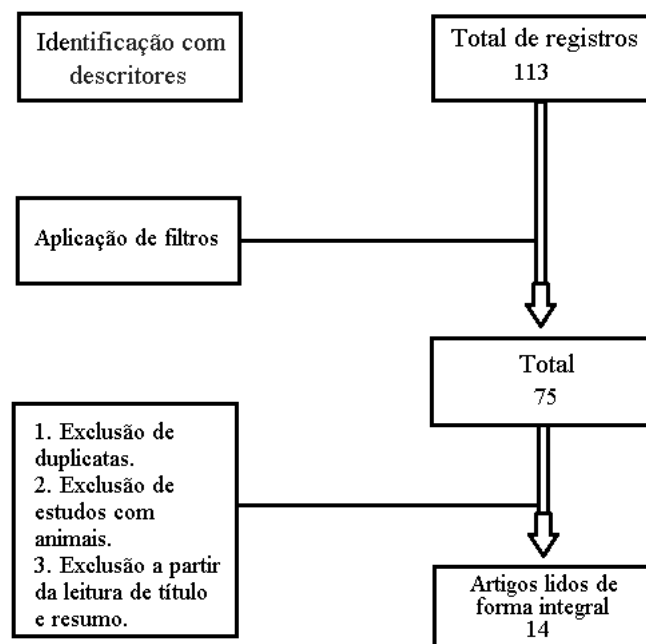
Identificação com descritores

Total de registros
113

Aplicação de filtros

Total
75

1. Exclusão de duplicatas.
2. Exclusão de estudos com animais.
3. Exclusão a partir da leitura de título e resumo.

Artigos lidos de forma integral
14